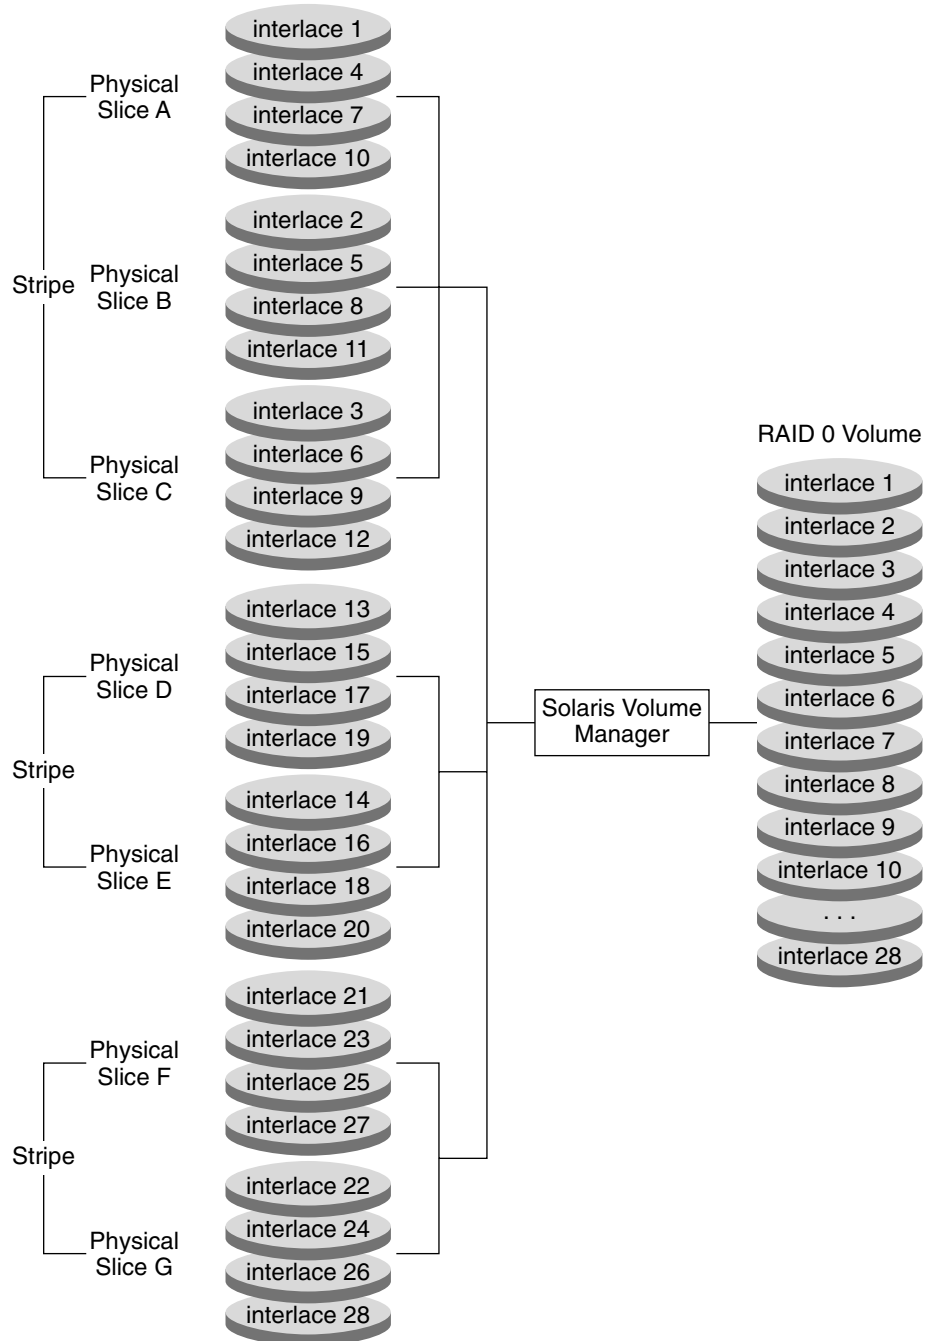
Physical Slice A
interlace 1
interlace 4
interlace 7
interlace 10

Stripe

Physical Slice B
interlace 2
interlace 5
interlace 8
interlace 11

Physical Slice C
interlace 3
interlace 6
interlace 9
interlace 12

Physical Slice D
interlace 13
interlace 15
interlace 17
interlace 19

Stripe

Physical Slice E
interlace 14
interlace 16
interlace 18
interlace 20

Physical Slice F
interlace 21
interlace 23
interlace 25
interlace 27

Stripe

Physical Slice G
interlace 22
interlace 24
interlace 26
interlace 28

Solaris Volume Manager

RAID 0 Volume
interlace 1
interlace 2
interlace 3
interlace 4
interlace 5
interlace 6
interlace 7
interlace 8
interlace 9
interlace 10
. . .
interlace 28